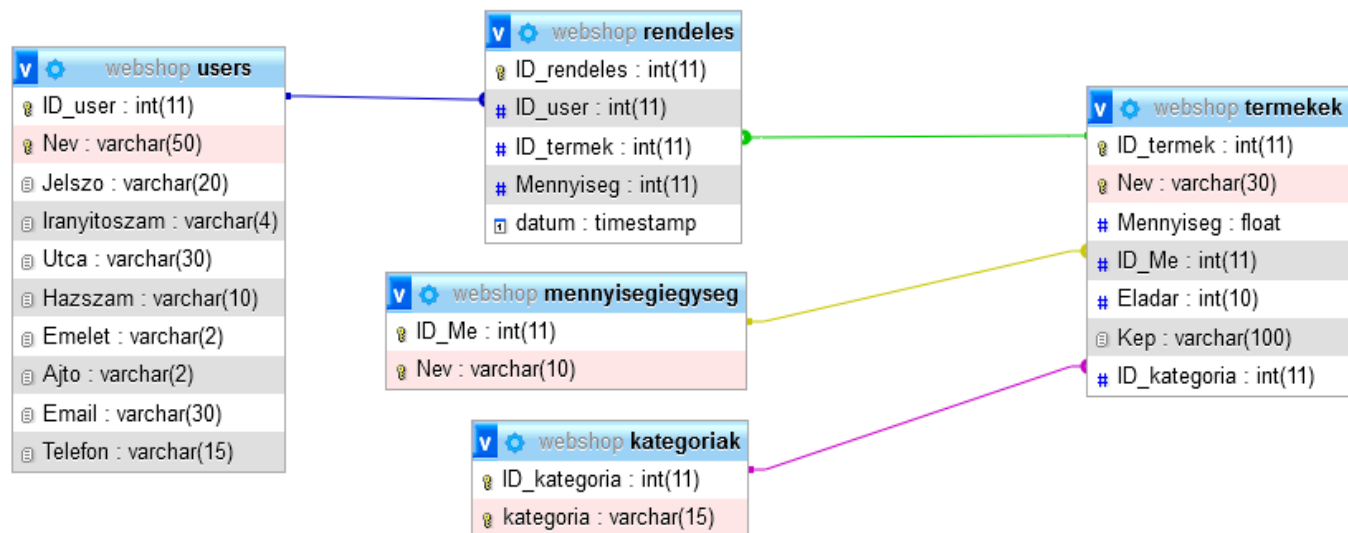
v webshop users
ID_user : int(11)
Nev : varchar(50)
Jelszo : varchar(20)
Iranyitoszam : varchar(4)
Utca : varchar(30)
Hazszam : varchar(10)
Emelet : varchar(2)
Ajto : varchar(2)
Email : varchar(30)
Telefon : varchar(15)

v webshop rendeles
ID_rendeles : int(11)
# ID_user : int(11)
# ID_termek : int(11)
# Mennyiseg : int(11)
datum : timestamp

v webshop mennyisegiegyseg
ID_Me : int(11)
Nev : varchar(10)

v webshop kategoriak
ID_kategoria : int(11)
kategoria : varchar(15)

v webshop termekek
ID_termek : int(11)
Nev : varchar(30)
# Mennyiseg : float
# ID_Me : int(11)
# Eladar : int(10)
Kep : varchar(100)
# ID_kategoria : int(11)